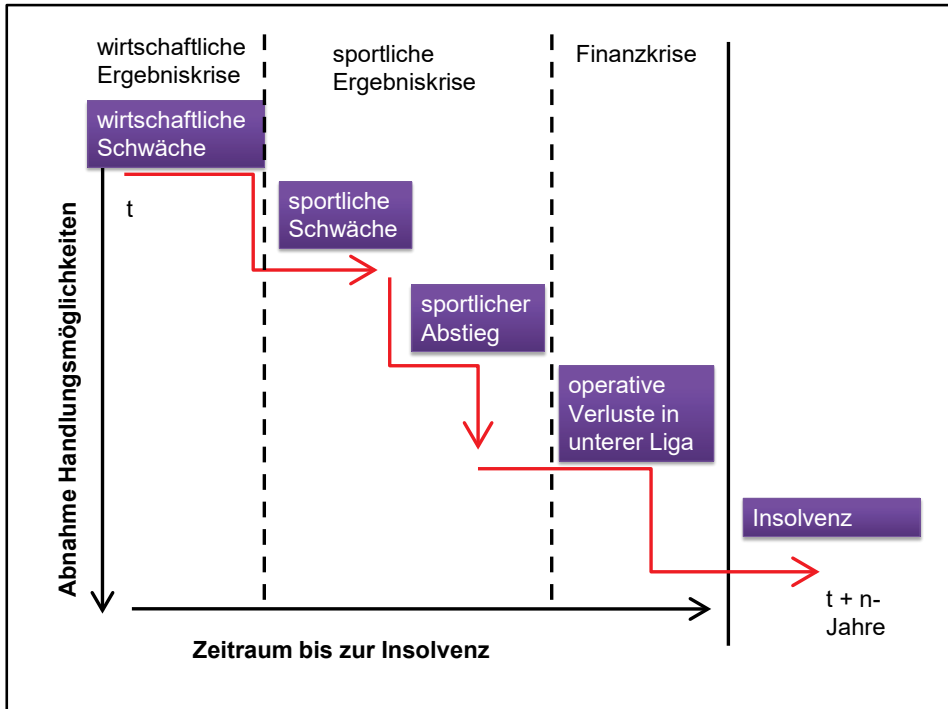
wirtschaftliche Ergebniskrise

sportliche Ergebniskrise

Finanzkrise

wirtschaftliche Schwäche

t

sportliche Schwäche

sportlicher Abstieg

operative Verluste in unterer Liga

Insolvenz

Abnahme Handlungsmöglichkeiten

t + n-Jahre

Zeitraum bis zur Insolvenz